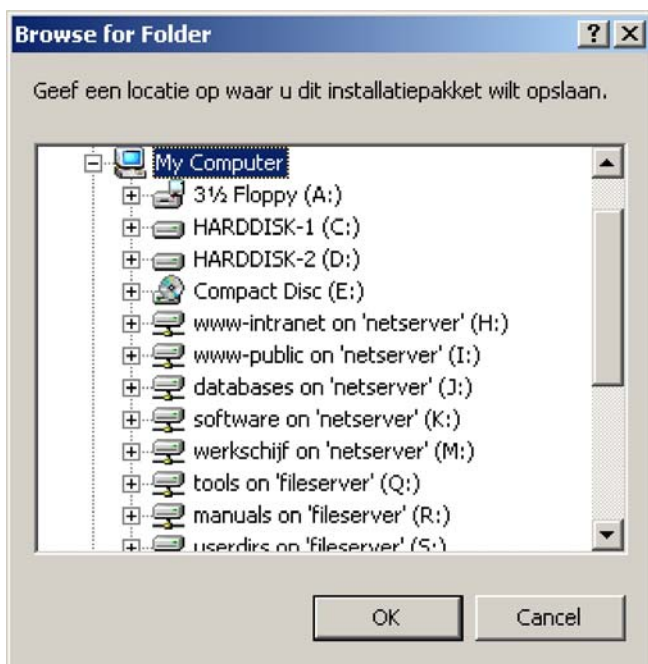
Browse for Folder

?

Geef een locatie op waar u dit installatiepakket wilt opslaan.

My Computer
3½ Floppy (A:)
HARDDISK-1 (C:)
HARDDISK-2 (D:)
Compact Disc (E:)
www-intranet on 'netserver' (H:)
www-public on 'netserver' (I:)
databases on 'netserver' (J:)
software on 'netserver' (K:)
werkschijf on 'netserver' (M:)
tools on 'fileserver' (Q:)
manuals on 'fileserver' (R:)
userdirs on 'fileserver' (S:)

OK

Cancel